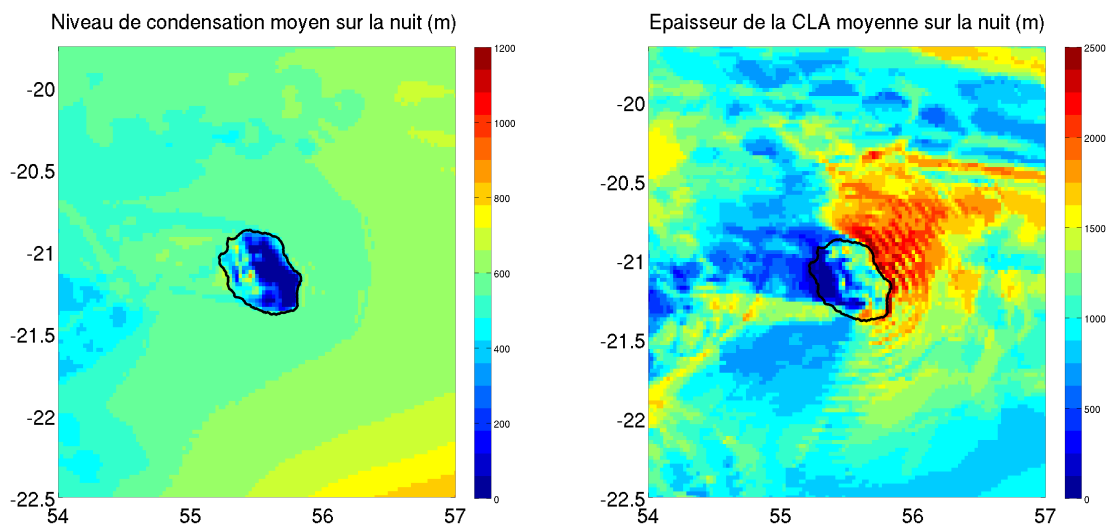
Niveau de condensation moyen sur la nuit (m)

1200
1000
800
600
400
200
0

-20
-20.5
-21
-21.5
-22
-22.5

54 55 56 57

Epaisseur de la CLA moyenne sur la nuit (m)

2500
2000
1500
1000
500
0

-20
-20.5
-21
-21.5
-22
-22.5

54 55 56 57